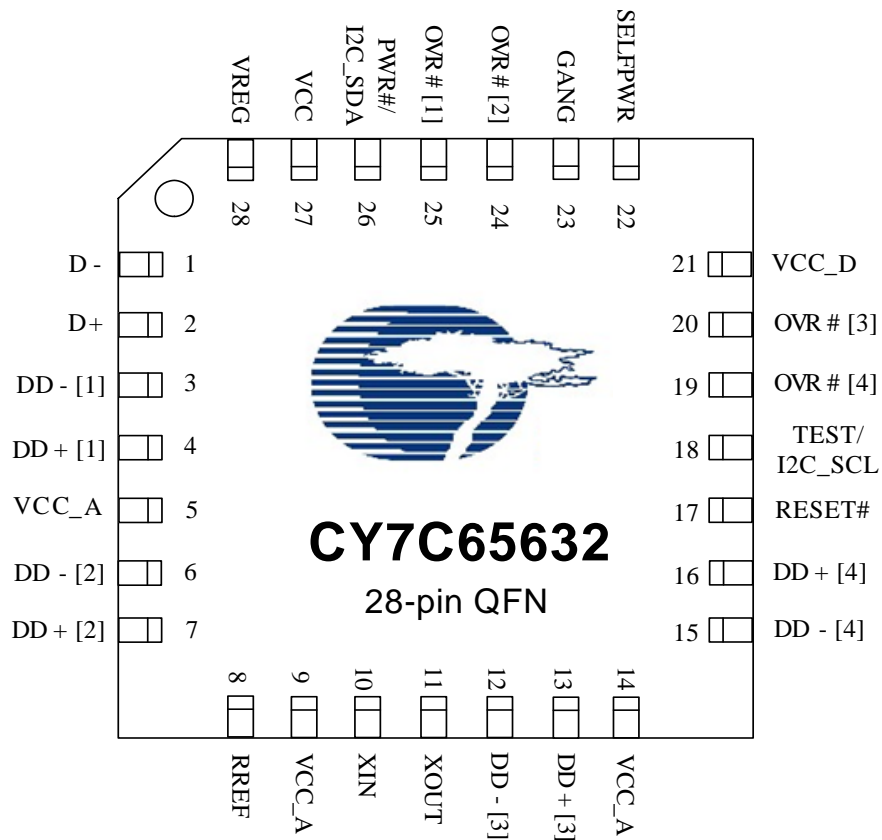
VREG
VCC
PWR#/
I2C_SDA
OVR # [1]
OVR # [2]
GANG
SELFPWR

28
27
26
25
24
23
22

D -
1
D+
2
DD - [1]
3
DD + [1]
4
VCC_A
5
DD - [2]
6
DD + [2]
7

21
VCC_D
20
OVR # [3]
19
OVR # [4]
18
TEST/
I2C_SCL
17
RESET#
16
DD + [4]
15
DD - [4]

CY7C65632
28-pin QFN

8
9
10
11
12
13
14

RREF
VCC_A
XIN
XOUT
DD - [3]
DD + [3]
VCC_A